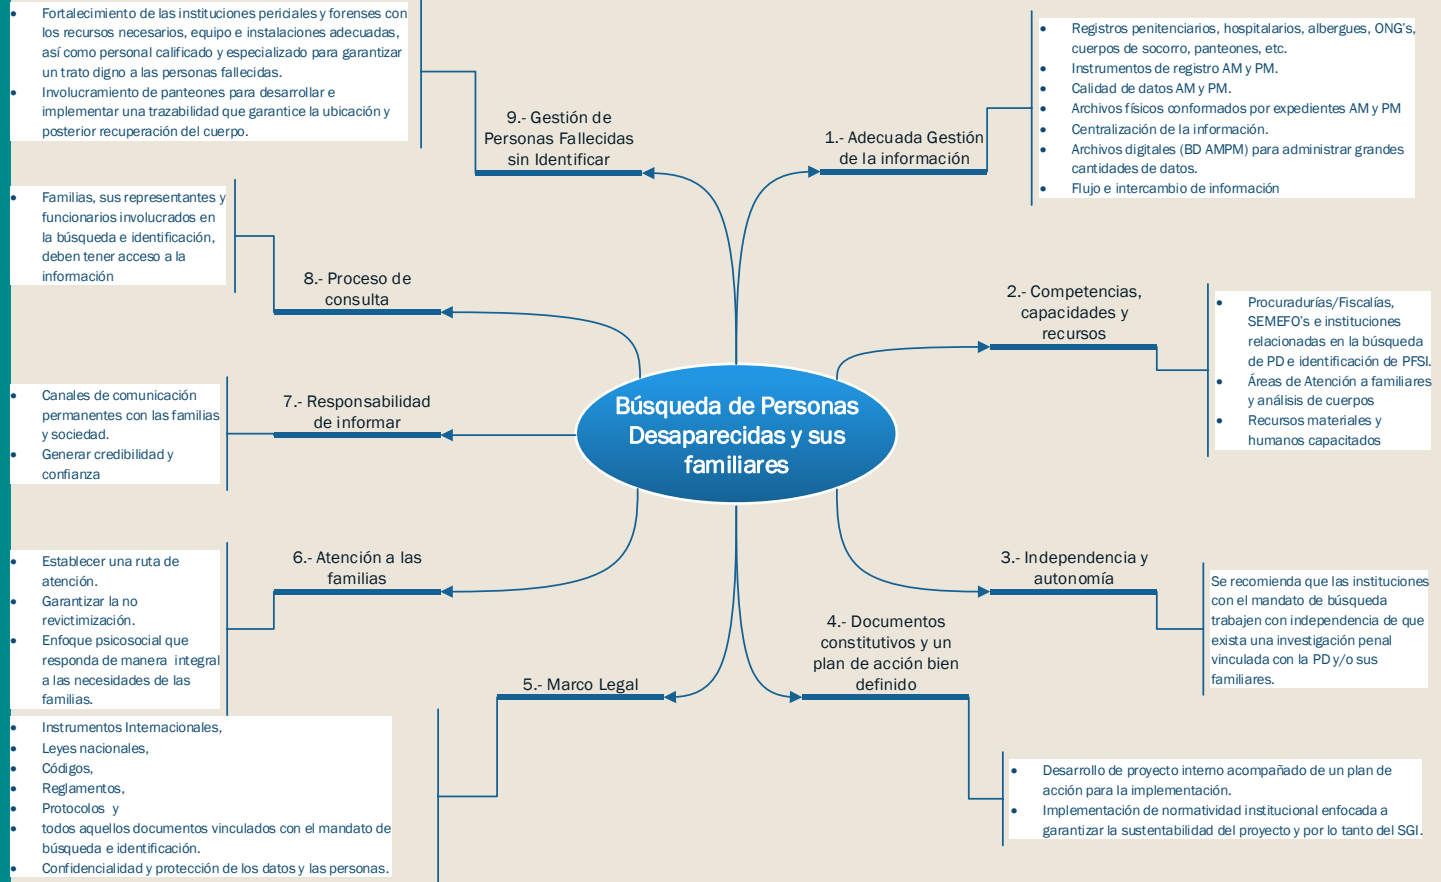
- Fortalecimiento de las instituciones periciales y forenses con los recursos necesarios, equipo e instalaciones adecuadas, así como personal calificado y especializado para garantizar un trato digno a las personas fallecidas.
- Involucramiento de panteones para desarrollar e implementar una trazabilidad que garantice la ubicación y posterior recuperación del cuerpo.

9.- Gestión de Personas Fallecidas sin Identificar

1.- Adecuada Gestión de la información

- Registros penitenciarios, hospitalarios, albergues, ONG's, cuerpos de socorro, panteones, etc.
- Instrumentos de registro AM y PM.
- Calidad de datos AM y PM.
- Archivos físicos conformados por expedientes AM y PM
- Centralización de la información.
- Archivos digitales (BD AMPM) para administrar grandes cantidades de datos.
- Flujo e intercambio de información

- Familias, sus representantes y funcionarios involucrados en la búsqueda e identificación, deben tener acceso a la información

8.- Proceso de consulta

2.- Competencias, capacidades y recursos

- Procuradurías/Fiscalías, SEMEFO's e instituciones relacionadas en la búsqueda de PD e identificación de PFSI.
- Áreas de Atención a familiares y análisis de cuerpos
- Recursos materiales y humanos capacitados

- Canales de comunicación permanentes con las familias y sociedad.
- Generar credibilidad y confianza

7.- Responsabilidad de informar

Búsqueda de Personas Desaparecidas y sus familiares

- Establecer una ruta de atención.
- Garantizar la no revictimización.
- Enfoque psicosocial que responda de manera integral a las necesidades de las familias.

6.- Atención a las familias

3.- Independencia y autonomía

Se recomienda que las instituciones con el mandato de búsqueda trabajen con independencia de que exista una investigación penal vinculada con la PD y/o sus familiares.

4.- Documentos constitutivos y un plan de acción bien definido

5.- Marco Legal

- Instrumentos Internacionales,
- Leyes nacionales,
- Códigos,
- Reglamentos,
- Protocolos y
- todos aquellos documentos vinculados con el mandato de búsqueda e identificación.
- Confidencialidad y protección de los datos y las personas.

- Desarrollo de proyecto interno acompañado de un plan de acción para la implementación.
- Implementación de normatividad institucional enfocada a garantizar la sustentabilidad del proyecto y por lo tanto del SGI.